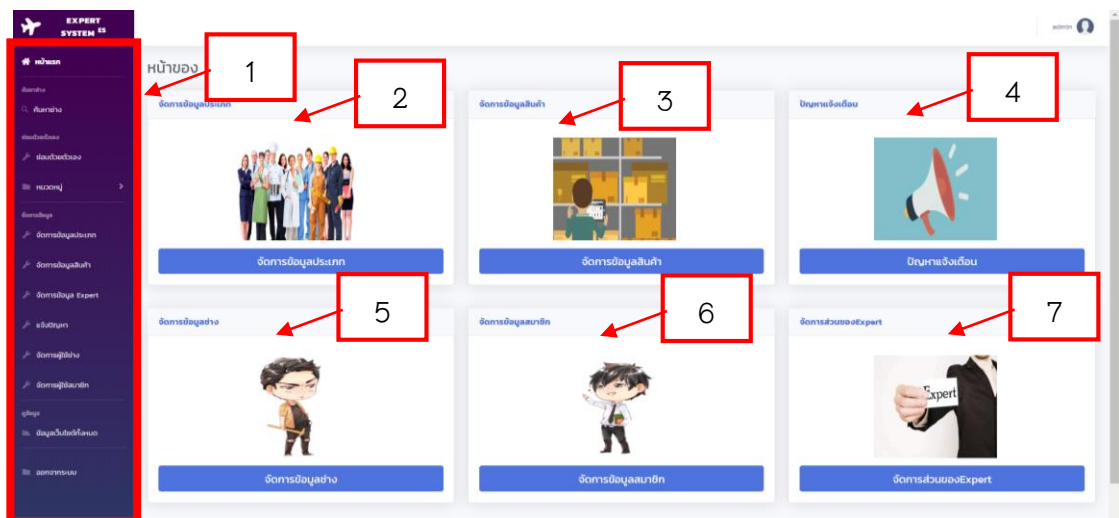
EXPERT SYSTEM ES

admin

หน้าแรก

ค้นหาช่าง

ซ่อมด้วยตัวเอง

หมวดหมู่

จัดการข้อมูลประเภท

จัดการข้อมูลสินค้า

จัดการข้อมูล Expert

แจ้งปัญหา

จัดการผู้ใช้ช่าง

จัดการผู้ใช้สมาชิก

ข้อมูลเว็บไซต์ทั้งหมด

ออกจากระบบ

หน้าของ

1

จัดการข้อมูลประเภท

2

จัดการข้อมูลประเภท

จัดการข้อมูลสินค้า

3

จัดการข้อมูลสินค้า

ปัญหาแจ้งเตือน

4

ปัญหาแจ้งเตือน

จัดการข้อมูลช่าง

5

จัดการข้อมูลช่าง

จัดการข้อมูลสมาชิก

6

จัดการข้อมูลสมาชิก

จัดการส่วนของExpert

7

Expert

จัดการส่วนของExpert